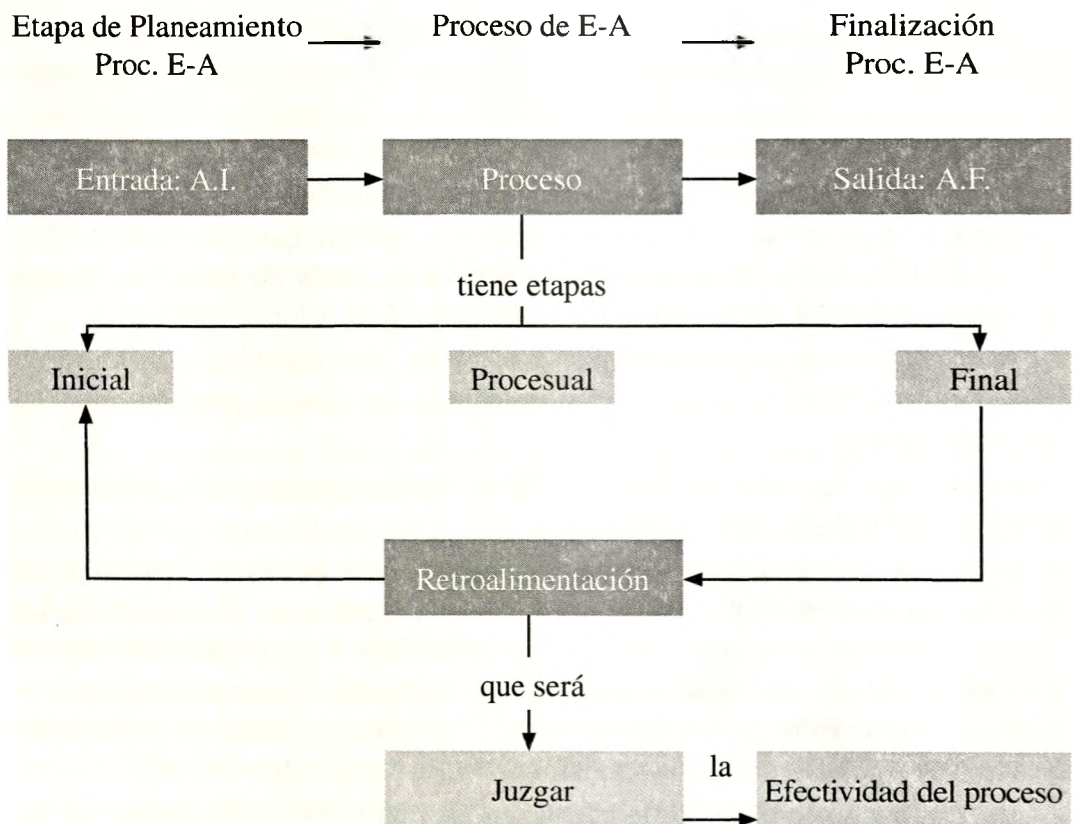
Etapa de Planeamiento Proc. E-A

Proceso de E-A

Finalización Proc. E-A

Entrada: A.I.

Proceso

Salida: A.F.

tiene etapas

Inicial

Procesual

Final

Retroalimentación

que será

Juzgar

la

Efectividad del proceso